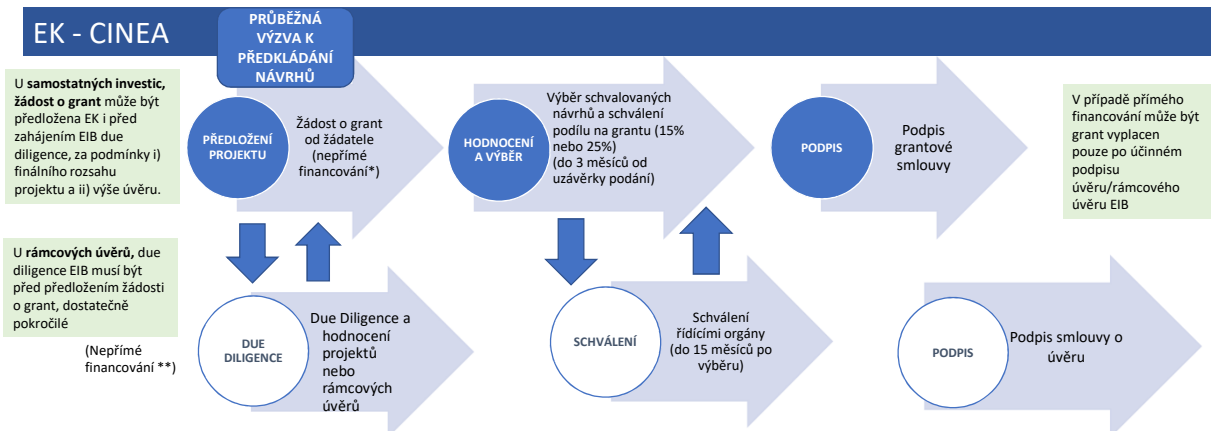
EK - CINEA

PRŮBĚŽNÁ VÝZVA K PŘEDKLÁDÁNÍ NÁVRHŮ

U samostatných investic, žádost o grant může být předložena EK i před zahájením EIB due diligence, za podmínky i) finálního rozsahu projektu a ii) výše úvěru.

PŘEDLOŽENÍ PROJEKTU

Žádost o grant od žadatele (nepřímé financování*)

HODNOCENÍ A VÝBĚR

Výběr schvalovaných návrhů a schválení podílu na grantu (15% nebo 25%) (do 3 měsíců od uzávěrky podání)

PODPIS

Podpis grantové smlouvy

V případě přímého financování může být grant vyplacen pouze po účinném podpisu úvěru/rámcového úvěru EIB

U rámcových úvěrů, due diligence EIB musí být před předložením žádosti o grant, dostatečně pokročilé

(Nepřímé financování **)

DUE DILIGENCE

Due Diligence a hodnocení projektů nebo rámcových úvěrů

SCHVÁLENÍ

Schválení řídícími orgány (do 15 měsíců po výběru)

PODPIS

Podpis smlouvy o úvěru